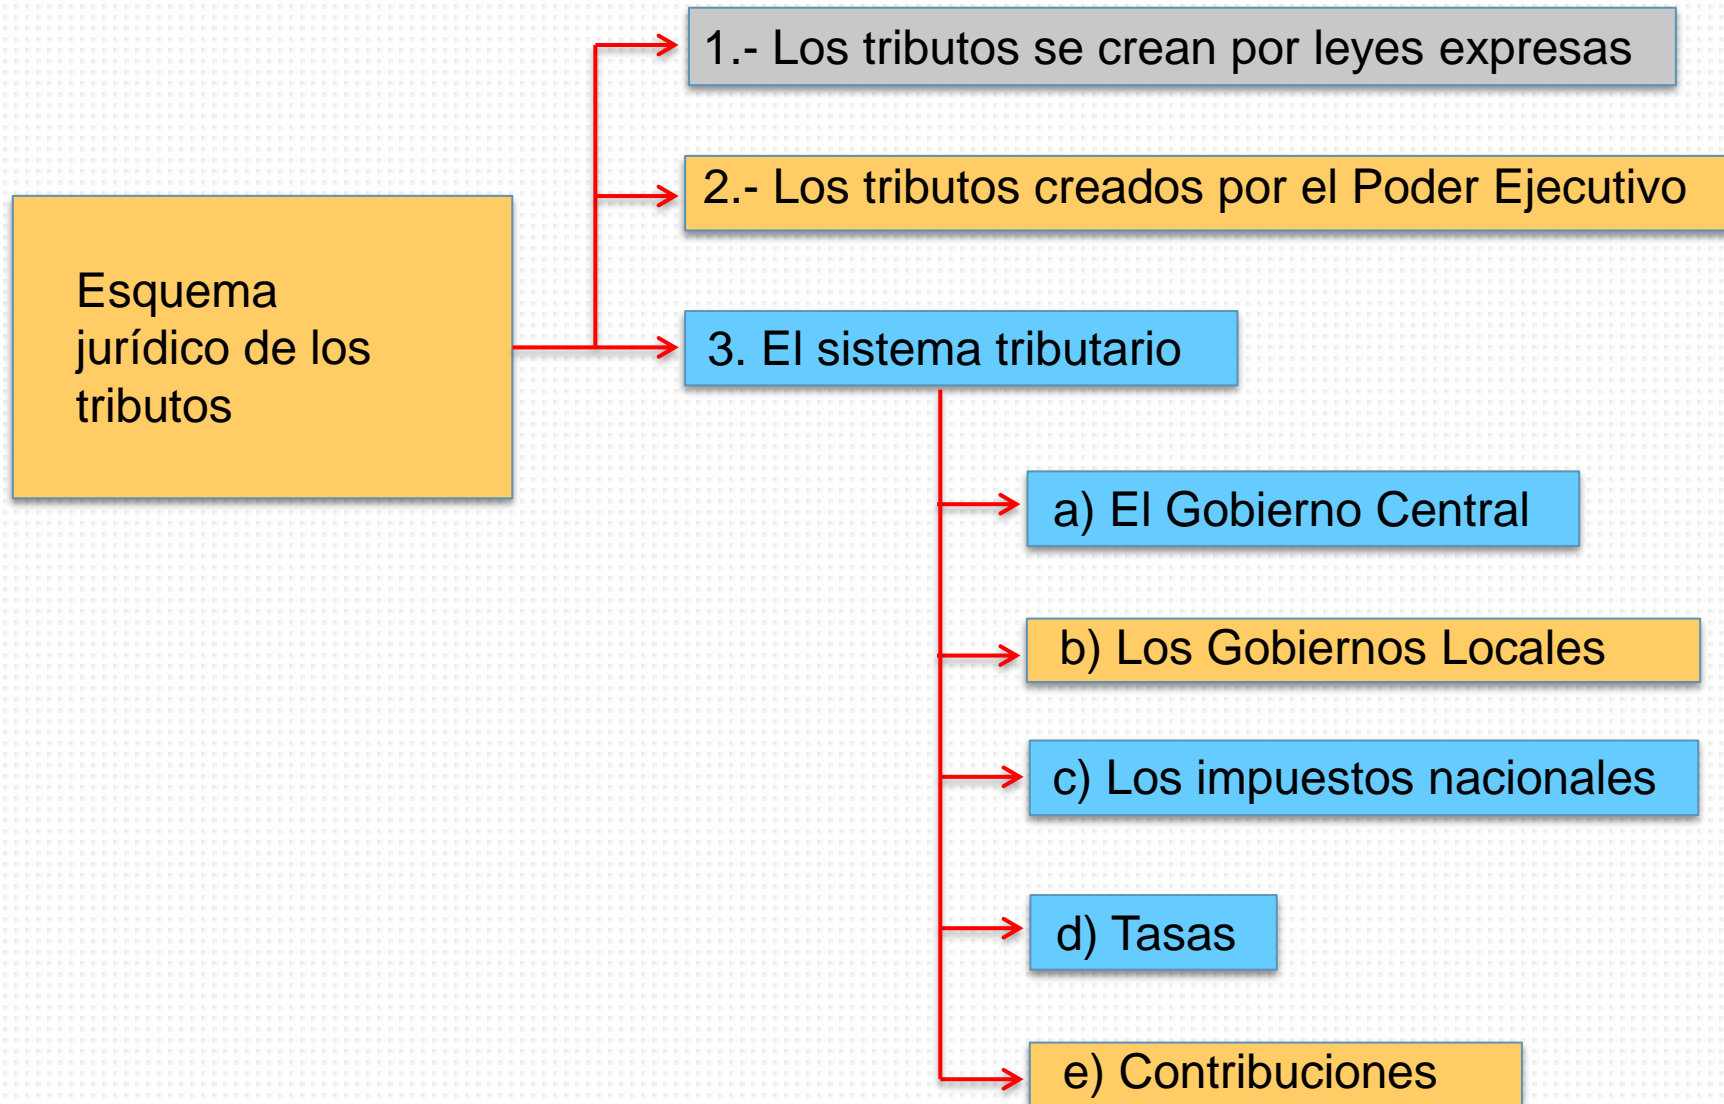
Esquema jurídico de los tributos

1.- Los tributos se crean por leyes expresas

2.- Los tributos creados por el Poder Ejecutivo

3. El sistema tributario

a) El Gobierno Central

b) Los Gobiernos Locales

c) Los impuestos nacionales

d) Tasas

e) Contribuciones